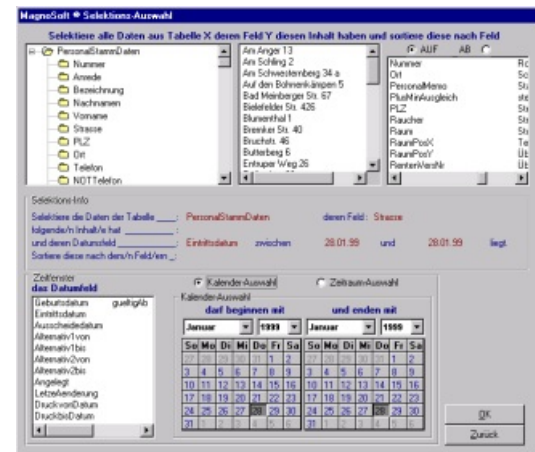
MagnoSoft ® Selektions-Auswahl

Selektiere alle Daten aus Tabelle X deren Feld Y diesen Inhalt haben und sortiere diese nach Feld

PersonalStammDaten
Nummer
Anrede
Bezeichnung
Nachnamen
Vorname
Strasse
PLZ
Ort
Telefon
NOTTelefon

Am Anger 13
Am Schling 2
Am Schwesternberg 34 a
Auf den Bohnenkämpen 5
Bad Meinberger Str. 67
Bielefelder Str. 426
Blumenthal 1
Bremker Str. 40
Bruchstr. 46
Butterberg 6
Entruper Weg 26

AUF AB

| Nummer | Ro |
|---|---|
| Ort | Sc |
| PersonalMemo | St |
| PlusMinAusgleich | st |
| PLZ | St |
| Raucher | St |
| Raum | St |
| RaumPosX | Te |
| RaumPosY | Üb |
| RentenVersNr | Üb |

Selektions-Info
Selektiere die Daten der Tabelle ____: PersonalStammDaten deren Feld: Strasse
folgende/n Inhalt/e hat ________:
und deren Datumsfeld ________: Eintrittsdatum zwischen 28.01.99 und 28.01.99 liegt
Sortiere diese nach dem/n Feld/ern _:

Zeitfenster
das Datumfeld
Geburtsdatum gueltigAb
Eintrittsdatum
Ausscheidedatum
Alternativ1von
Alternativ1bis
Alternativ2von
Alternativ2bis
Angelegt
LetzeAenderung
DruckvonDatum
DruckbisDatum

Kalender-Auswahl
Zeitraum-Auswahl

Kalender-Auswahl
darf beginnen mit
Januar 1999
| So | Mo | Di | Mi | Do | Fr | Sa |
|---|---|---|---|---|---|---|
| 27 | 28 | 29 | 30 | 31 | 1 | 2 |
| 3 | 4 | 5 | 6 | 7 | 8 | 9 |
| 10 | 11 | 12 | 13 | 14 | 15 | 16 |
| 17 | 18 | 19 | 20 | 21 | 22 | 23 |
| 24 | 25 | 26 | 27 | 28 | 29 | 30 |
| 31 | 1 | 2 | 3 | 4 | 5 | 6 |

und enden mit
Januar 1999
| So | Mo | Di | Mi | Do | Fr | Sa |
|---|---|---|---|---|---|---|
| 27 | 28 | 29 | 30 | 31 | 1 | 2 |
| 3 | 4 | 5 | 6 | 7 | 8 | 9 |
| 10 | 11 | 12 | 13 | 14 | 15 | 16 |
| 17 | 18 | 19 | 20 | 21 | 22 | 23 |
| 24 | 25 | 26 | 27 | 28 | 29 | 30 |
| 31 | 1 | 2 | 3 | 4 | 5 | 6 |

OK
Zurück